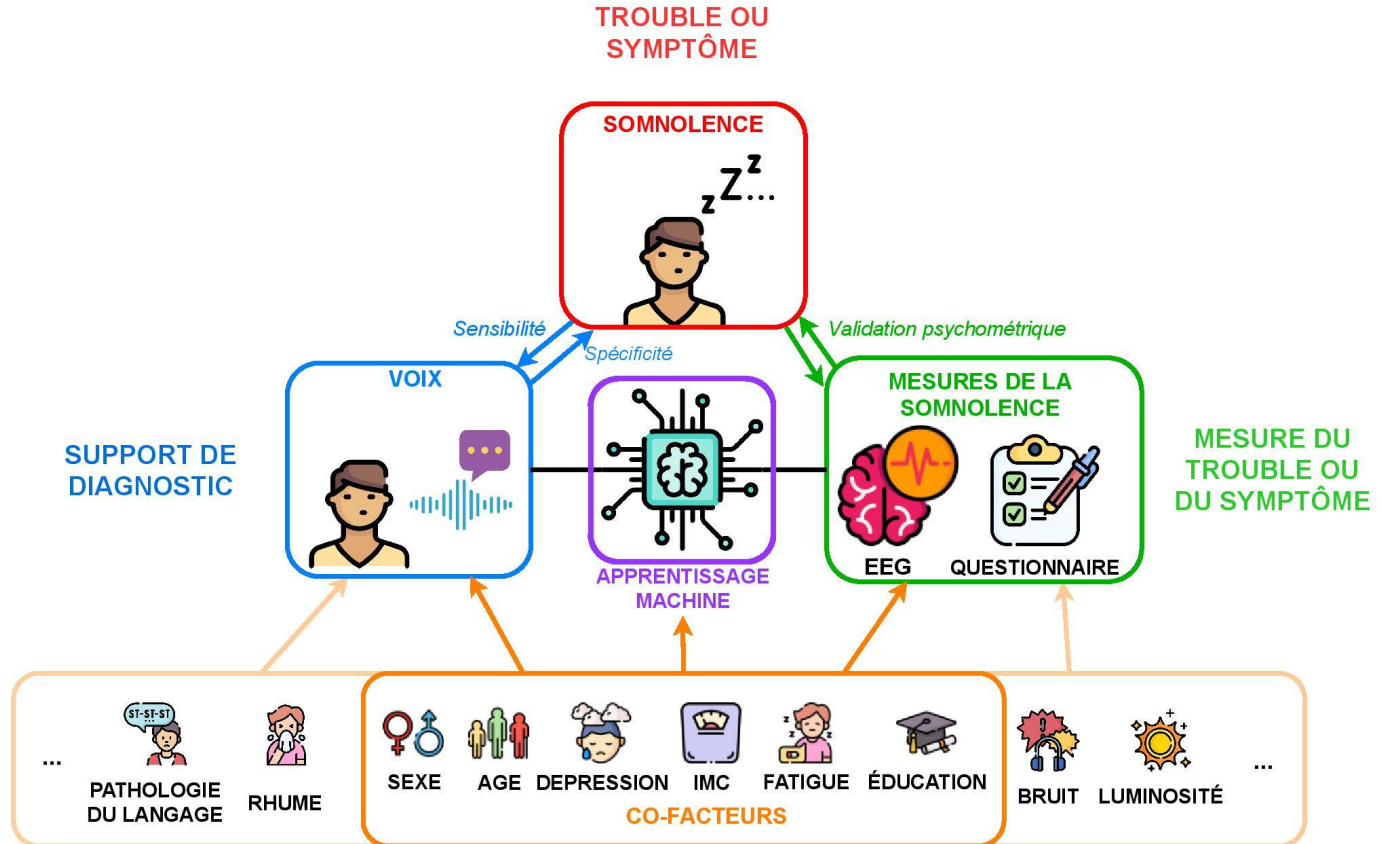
TROUBLE OU SYMPTÔME

SOMNOLENCE

zZ$^z$...

Sensibilité

Spécificité

Validation psychométrique

SUPPORT DE DIAGNOSTIC

VOIX

APPRENTISSAGE MACHINE

MESURES DE LA SOMNOLENCE

EEG

QUESTIONNAIRE

MESURE DU TROUBLE OU DU SYMPTÔME

...

ST-ST-ST

PATHOLOGIE DU LANGAGE

RHUME

SEXE

AGE

DEPRESSION

IMC

FATIGUE

ÉDUCATION

CO-FACTEURS

BRUIT

LUMINOSITÉ

...